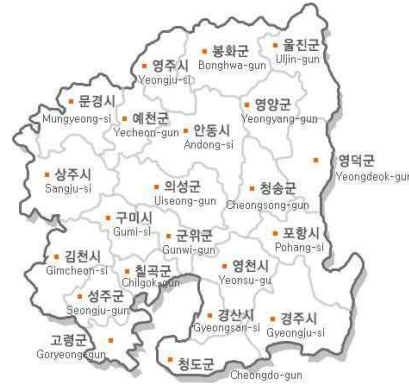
영주시
Yeongju-si
봉화군
Bonghwa-gun
울진군
Uljin-gun
문경시
Mungyeong-si
예천군
Yecheon-gun
안동시
Andong-si
영양군
Yeongyang-gun
영덕군
Yeongdeok-gun
상주시
Sangju-si
의성군
Uiseong-gun
청송군
Cheongsong-gun
구미시
Gumi-si
군위군
Gunwi-gun
포항시
Pohang-si
김천시
Gimcheon-si
칠곡군
Chilgok-gun
영천시
Yeonsu-gu
성주군
Seongju-gun
경산시
Gyeongsan-si
경주시
Gyeongju-si
고령군
Goryeong-gun
청도군
Cheongdo-gun